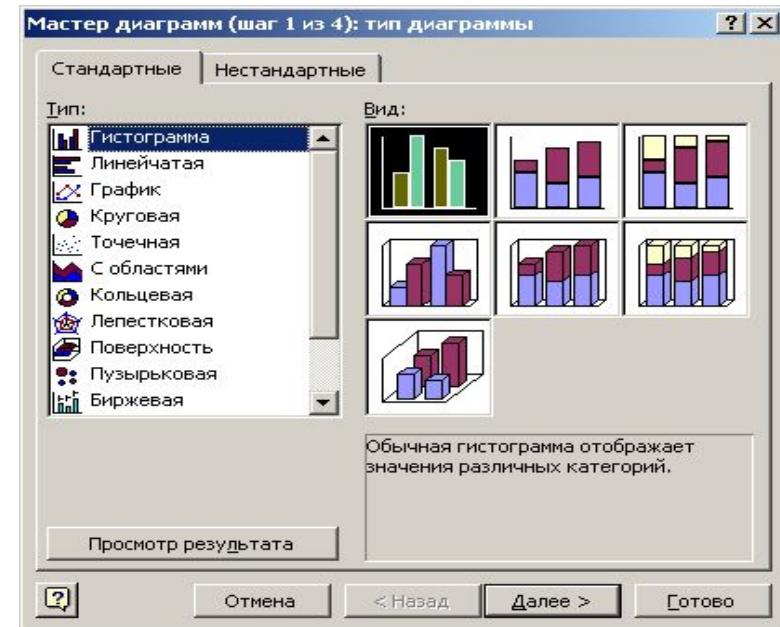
Мастер диаграмм (шаг 1 из 4): тип диаграммы

? X

Стандартные | Нестандартные

Тип:

Гистограмма
Линейчатая
График
Круговая
Точечная
С областями
Кольцевая
Лепестковая
Поверхность
Пузырьковая
Биржевая

Вид:

Обычная гистограмма отображает значения различных категорий.

Просмотр результата

Отмена | < Назад | Далее > | Готово